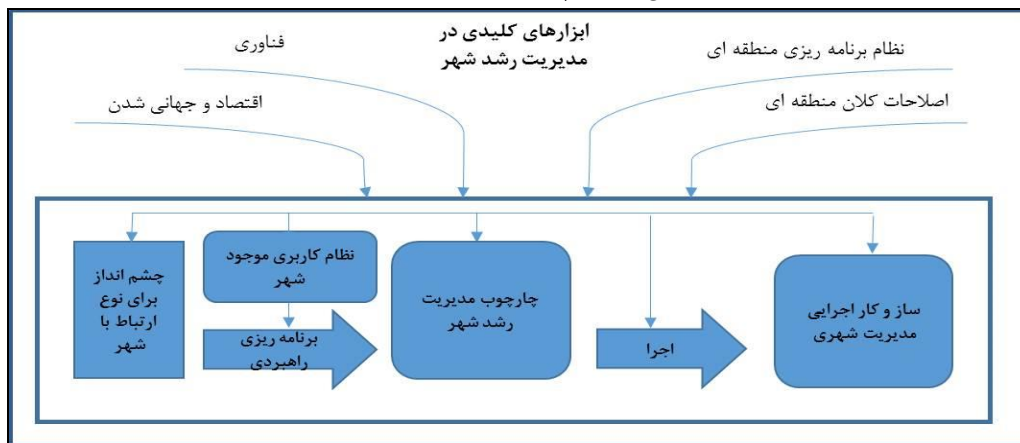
ابزارهای کلیدی در مدیریت رشد شهر

فناوری

نظام برنامه ریزی منطقه ای

اقتصاد و جهانی شدن

اصلاحات کلان منطقه ای

چشم انداز برای نوع ارتباط با شهر

نظام کاربری موجود شهر

برنامه ریزی راهبردی

چارچوب مدیریت رشد شهر

اجرا

ساز و کار اجرایی مدیریت شهری